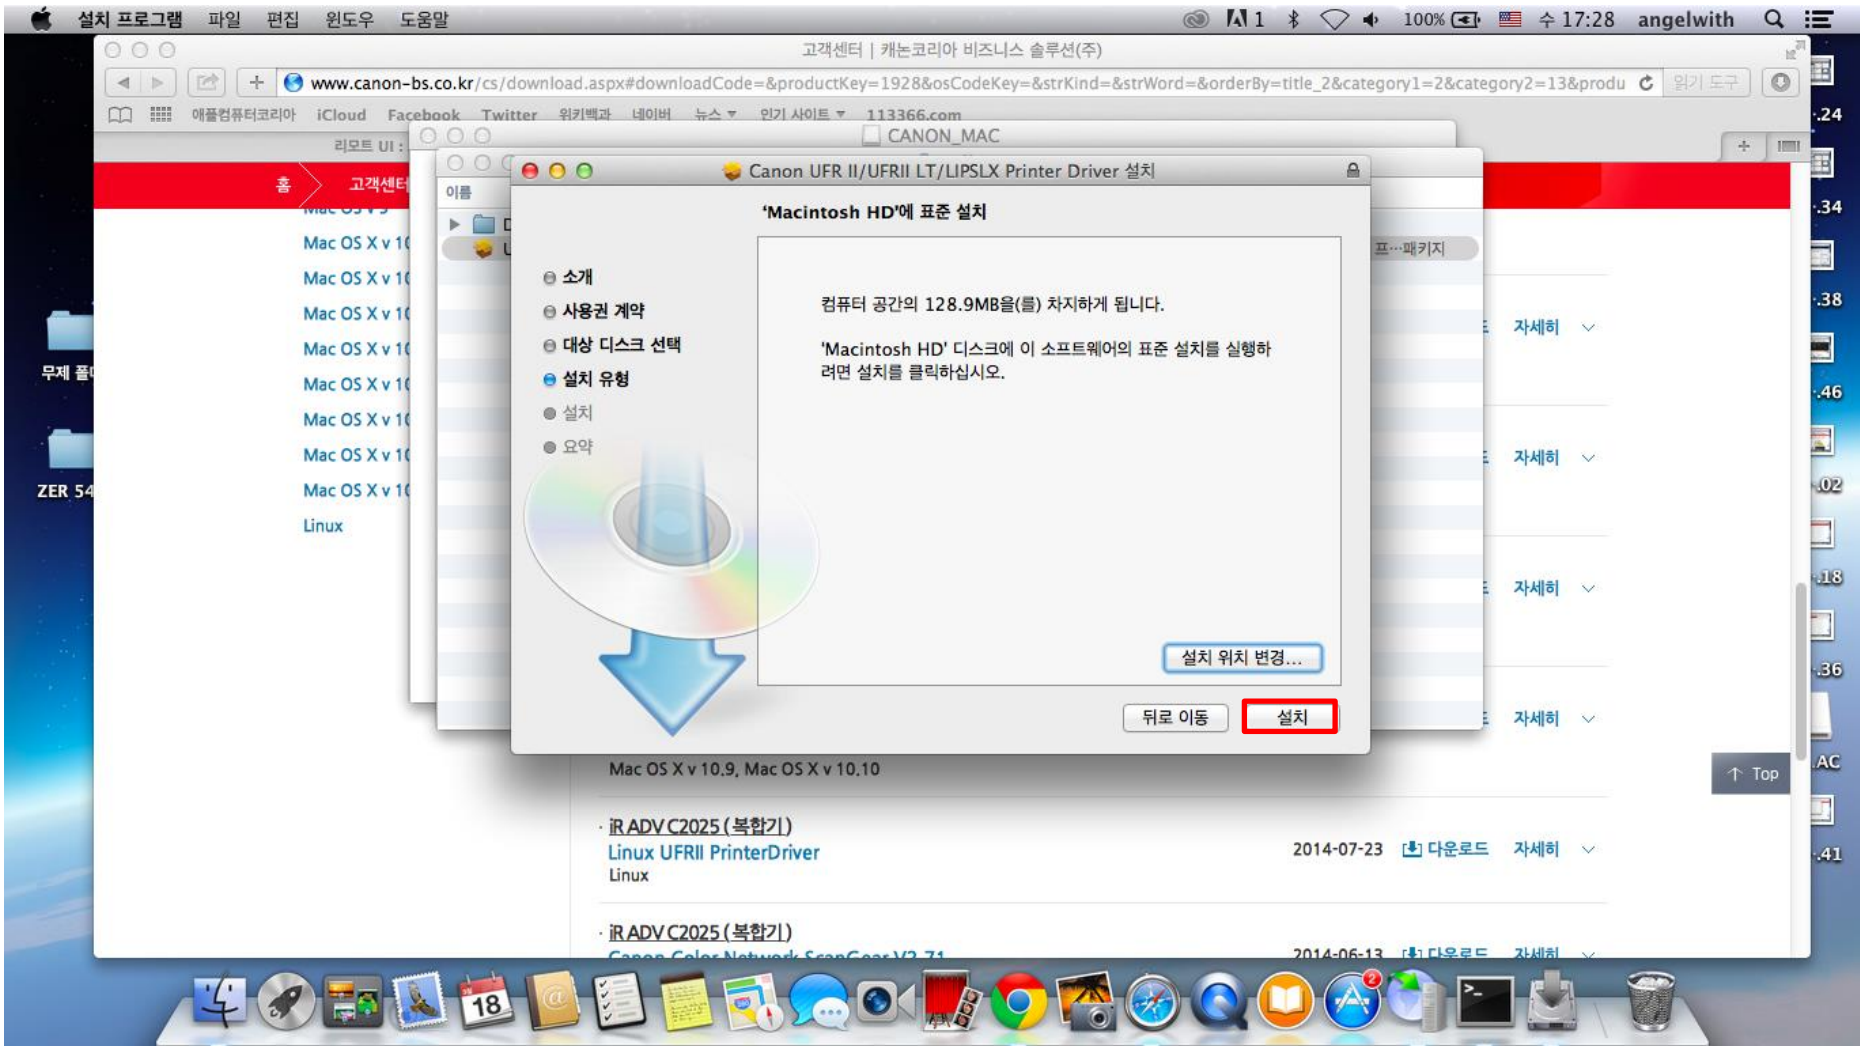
설치 프로그램 파일 편집 윈도우 도움말

1 100% 수 17:28 angelwith

고객센터 | 캐논코리아 비즈니스 솔루션(주)

www.canon-bs.co.kr/cs/download.aspx#downloadCode=&productKey=1928&osCodeKey=&strKind=&strWord=&orderBy=title_2&category1=2&category2=13&produ

읽기 도구

애플컴퓨터코리아 iCloud Facebook Twitter 위키백과 네이버 뉴스 인기 사이트 113366.com

리모트 UI

CANON_MAC

홈 고객센터

이름

Mac OS X v 1(
Mac OS X v 1(
Mac OS X v 1(
Mac OS X v 1(
Mac OS X v 1(
Mac OS X v 1(
Mac OS X v 1(
Mac OS X v 1(
Linux

무제 폴

ZER 54

Canon UFR II/UFRII LT/LIPSLX Printer Driver 설치

'Macintosh HD'에 표준 설치

소개
사용권 계약
대상 디스크 선택
설치 유형
설치
요약

컴퓨터 공간의 128.9MB을(를) 차지하게 됩니다.

'Macintosh HD' 디스크에 이 소프트웨어의 표준 설치를 실행하려면 설치를 클릭하십시오.

설치 위치 변경...

뒤로 이동 설치

프...패키지

자세히
자세히
자세히
자세히

Mac OS X v 10.9, Mac OS X v 10.10

iR ADV C2025 (복합기)
Linux UFRII PrinterDriver
Linux

2014-07-23 다운로드 자세히

iR ADV C2025 (복합기)

2014-06-13 다운로드 자세히

Top

.24
.34
.38
.46
.02
.18
.36
AC
.41

18